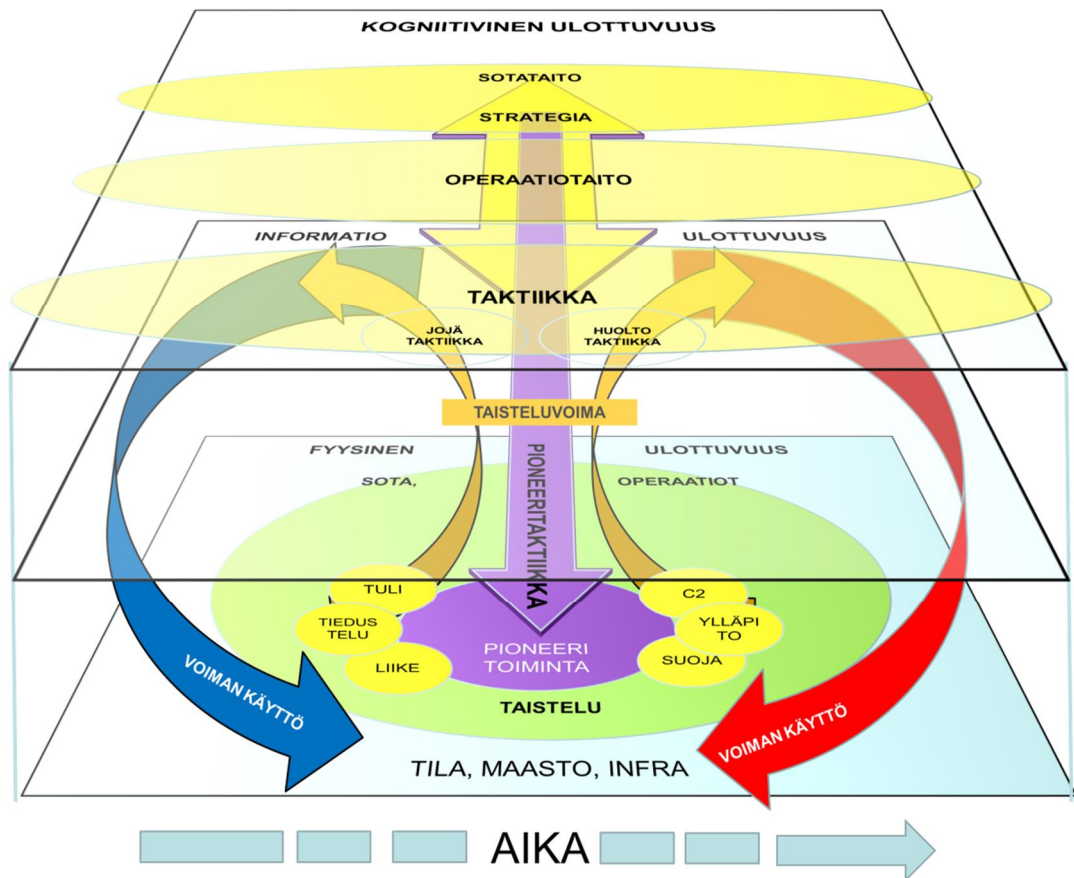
KOGNIITIVINEN ULOTTUVUUS

SOTATAITO

STRATEGIA

OPERAATIOTAITO

INFORMATIO

ULOTTUVUUS

TAKTIIKKA

JOJÄ TAKTIIKKA

HUOLTO TAKTIIKKA

TAISTELUVOIMA

FYYSINEN

ULOTTUVUUS

SOTA,

OPERAATIOT

PIONEERITAKTIIKKA

TULI

TIEDUS TELU

LIIKE

PIONEERI TOIMINTA

C2

YLLÄPI TO

SUOJA

TAISTELU

VOIMAN KÄYTTÖ

VOIMAN KÄYTTÖ

TILA, MAASTO, INFRA

AIKA